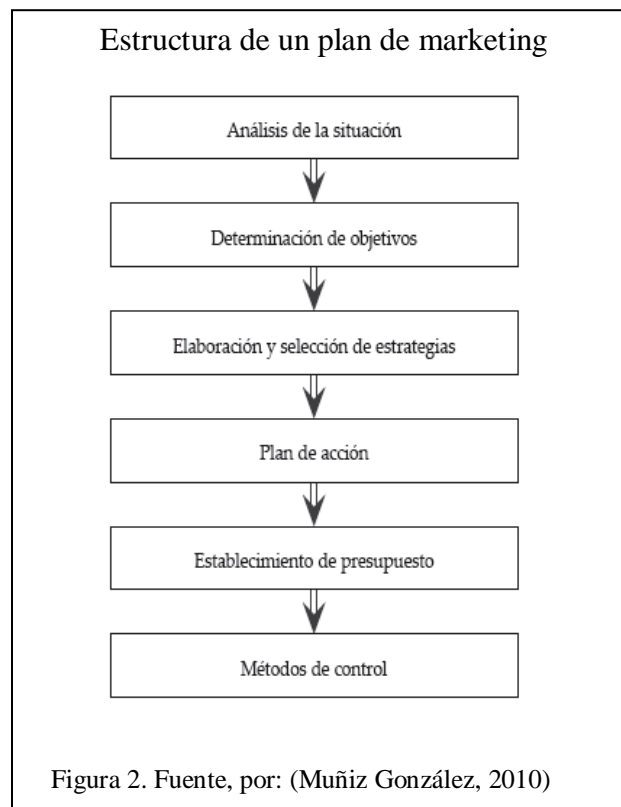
Estructura de un plan de marketing

Análisis de la situación

Determinación de objetivos

Elaboración y selección de estrategias

Plan de acción

Establecimiento de presupuesto

Métodos de control

Figura 2. Fuente, por: (Muñiz González, 2010)